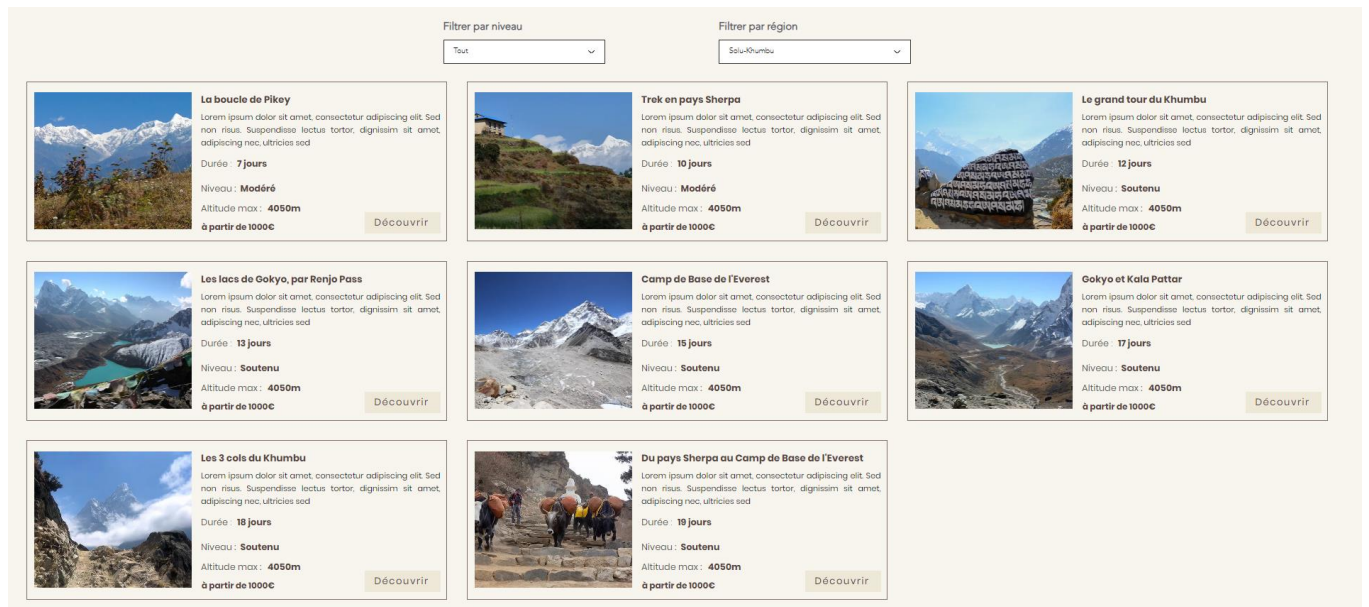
Filtrer par niveau

Tout

Filtrer par région

Solu-Khumbu

La boucle de Pikey

Lorem ipsum dolor sit amet, consectetur adipiscing elit. Sed non risus. Suspendisse lectus tortor, dignissim sit amet, adipiscing nec, ultricies sed

Durée : 7 jours

Niveau : Modéré

Altitude max : 4050m

à partir de 1000€

Découvrir

Trek en pays Sherpa

Lorem ipsum dolor sit amet, consectetur adipiscing elit. Sed non risus. Suspendisse lectus tortor, dignissim sit amet, adipiscing nec, ultricies sed

Durée : 10 jours

Niveau : Modéré

Altitude max : 4050m

à partir de 1000€

Découvrir

Le grand tour du Khumbu

Lorem ipsum dolor sit amet, consectetur adipiscing elit. Sed non risus. Suspendisse lectus tortor, dignissim sit amet, adipiscing nec, ultricies sed

Durée : 12 jours

Niveau : Soutenu

Altitude max : 4050m

à partir de 1000€

Découvrir

Les lacs de Gokyo, par Renjo Pass

Lorem ipsum dolor sit amet, consectetur adipiscing elit. Sed non risus. Suspendisse lectus tortor, dignissim sit amet, adipiscing nec, ultricies sed

Durée : 13 jours

Niveau : Soutenu

Altitude max : 4050m

à partir de 1000€

Découvrir

Camp de Base de l'Everest

Lorem ipsum dolor sit amet, consectetur adipiscing elit. Sed non risus. Suspendisse lectus tortor, dignissim sit amet, adipiscing nec, ultricies sed

Durée : 15 jours

Niveau : Soutenu

Altitude max : 4050m

à partir de 1000€

Découvrir

Gokyo et Kala Pattar

Lorem ipsum dolor sit amet, consectetur adipiscing elit. Sed non risus. Suspendisse lectus tortor, dignissim sit amet, adipiscing nec, ultricies sed

Durée : 17 jours

Niveau : Soutenu

Altitude max : 4050m

à partir de 1000€

Découvrir

Les 3 cols du Khumbu

Lorem ipsum dolor sit amet, consectetur adipiscing elit. Sed non risus. Suspendisse lectus tortor, dignissim sit amet, adipiscing nec, ultricies sed

Durée : 18 jours

Niveau : Soutenu

Altitude max : 4050m

à partir de 1000€

Découvrir

Du pays Sherpa au Camp de Base de l'Everest

Lorem ipsum dolor sit amet, consectetur adipiscing elit. Sed non risus. Suspendisse lectus tortor, dignissim sit amet, adipiscing nec, ultricies sed

Durée : 19 jours

Niveau : Soutenu

Altitude max : 4050m

à partir de 1000€

Découvrir